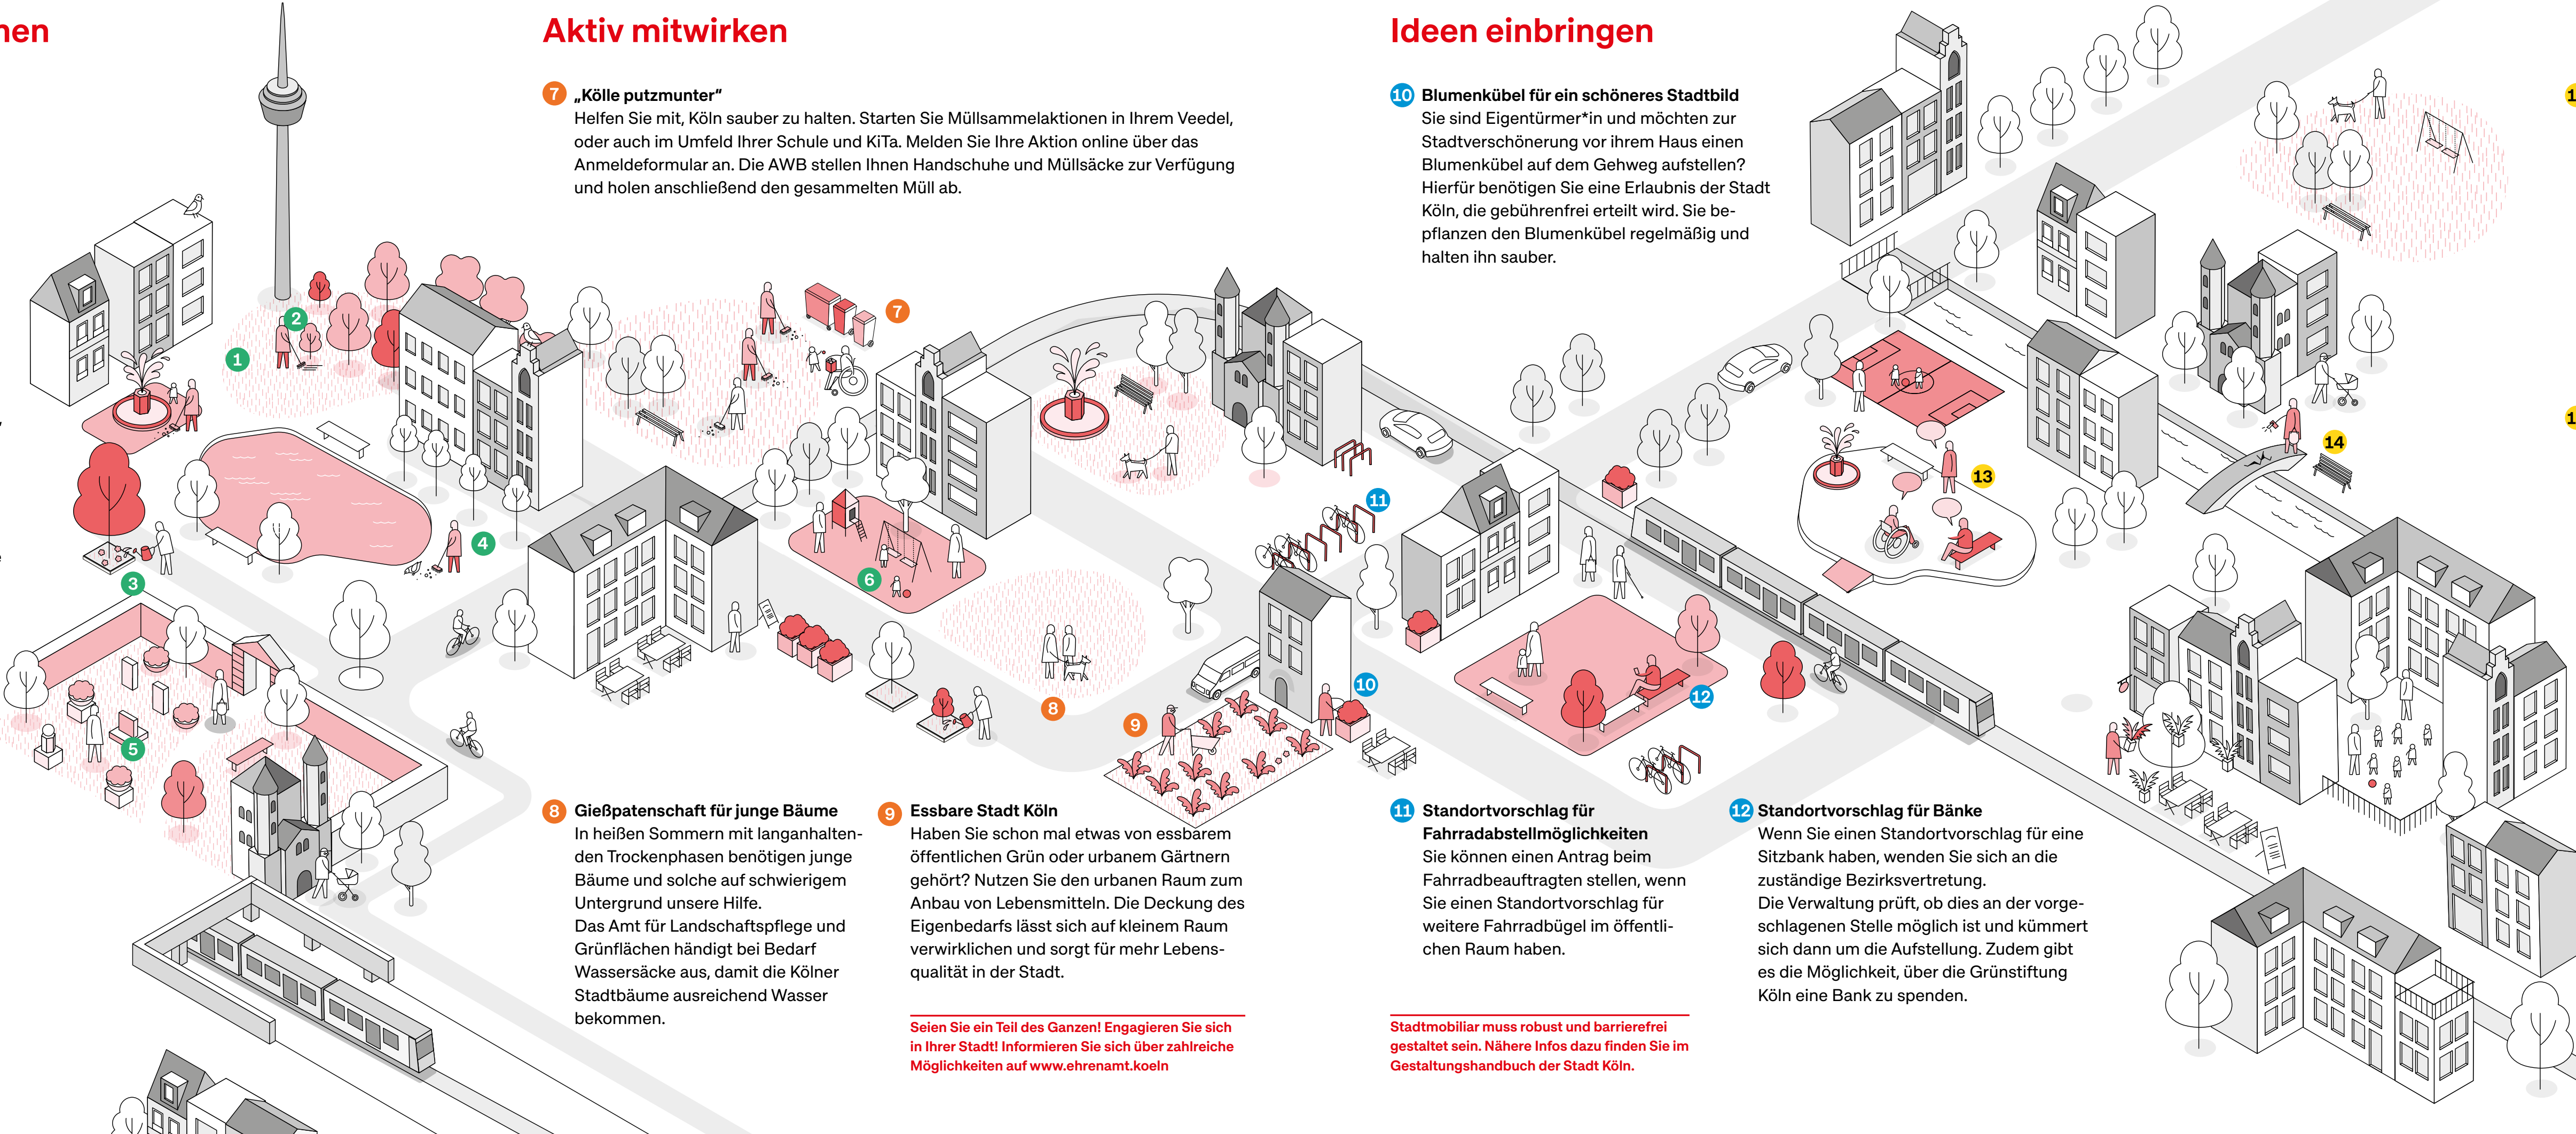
en

Aktiv mitwirken

7 „Kölle putzmunter"
Helfen Sie mit, Köln sauber zu halten. Starten Sie Müllsammelaktionen in Ihrem Veedel, oder auch im Umfeld Ihrer Schule und KiTa. Melden Sie Ihre Aktion online über das Anmeldeformular an. Die AWB stellen Ihnen Handschuhe und Müllsäcke zur Verfügung und holen anschließend den gesammelten Müll ab.

Ideen einbringen

10 Blumenkübel für ein schöneres Stadtbild
Sie sind Eigentürmer*in und möchten zur Stadtverschönerung vor ihrem Haus einen Blumenkübel auf dem Gehweg aufstellen? Hierfür benötigen Sie eine Erlaubnis der Stadt Köln, die gebührenfrei erteilt wird. Sie bepflanzen den Blumenkübel regelmäßig und halten ihn sauber.

1 2 3 4 5 6 7 8 9 10 11 12 13 14

8 Gießpatenschaft für junge Bäume
In heißen Sommern mit langanhaltenden Trockenphasen benötigen junge Bäume und solche auf schwierigem Untergrund unsere Hilfe.
Das Amt für Landschaftspflege und Grünflächen händigt bei Bedarf Wassersäcke aus, damit die Kölner Stadtbäume ausreichend Wasser bekommen.

9 Essbare Stadt Köln
Haben Sie schon mal etwas von essbarem öffentlichen Grün oder urbanem Gärtnern gehört? Nutzen Sie den urbanen Raum zum Anbau von Lebensmitteln. Die Deckung des Eigenbedarfs lässt sich auf kleinem Raum verwirklichen und sorgt für mehr Lebensqualität in der Stadt.

Seien Sie ein Teil des Ganzen! Engagieren Sie sich in Ihrer Stadt! Informieren Sie sich über zahlreiche Möglichkeiten auf www.ehrenamt.koeln

11 Standortvorschlag für Fahrradabstellmöglichkeiten
Sie können einen Antrag beim Fahrradbeauftragten stellen, wenn Sie einen Standortvorschlag für weitere Fahrradbügel im öffentlichen Raum haben.

Stadtmobiliar muss robust und barrierefrei gestaltet sein. Nähere Infos dazu finden Sie im Gestaltungshandbuch der Stadt Köln.

12 Standortvorschlag für Bänke
Wenn Sie einen Standortvorschlag für eine Sitzbank haben, wenden Sie sich an die zuständige Bezirksvertretung.
Die Verwaltung prüft, ob dies an der vorgeschlagenen Stelle möglich ist und kümmert sich dann um die Aufstellung. Zudem gibt es die Möglichkeit, über die Grünstiftung Köln eine Bank zu spenden.